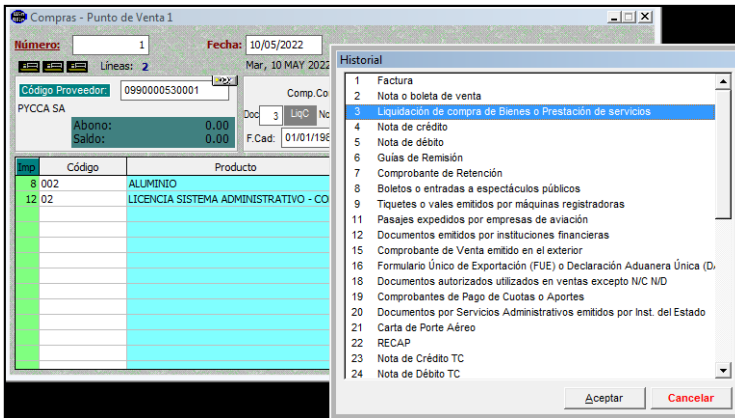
Compras - Punto de Venta 1

Número: 1
Fecha: 10/05/2022
Líneas: 2
Mar, 10 MAY 2022
Código Proveedor: 0990000530001
PYCCA SA
Abono: 0.00
Saldo: 0.00
Comp.Co
Doc 3 LiqC
F.Cad: 01/01/198

| Imp | Código | Producto |
|---|---|---|
| 8 | 002 | ALUMINIO |
| 12 | 02 | LICENCIA SISTEMA ADMINISTRATIVO - CO |

Historial

1 Factura
2 Nota o boleta de venta
3 Liquidación de compra de Bienes o Prestación de servicios
4 Nota de crédito
5 Nota de débito
6 Guías de Remisión
7 Comprobante de Retención
8 Boletos o entradas a espectáculos públicos
9 Tiquetes o vales emitidos por máquinas registradoras
11 Pasajes expedidos por empresas de aviación
12 Documentos emitidos por instituciones financieras
15 Comprobante de Venta emitido en el exterior
16 Formulario Único de Exportación (FUE) o Declaración Aduanera Única (D
18 Documentos autorizados utilizados en ventas excepto N/C N/D
19 Comprobantes de Pago de Cuotas o Aportes
20 Documentos por Servicios Administrativos emitidos por Inst. del Estado
21 Carta de Porte Aéreo
22 RECAP
23 Nota de Crédito TC
24 Nota de Débito TC

Aceptar
Cancelar